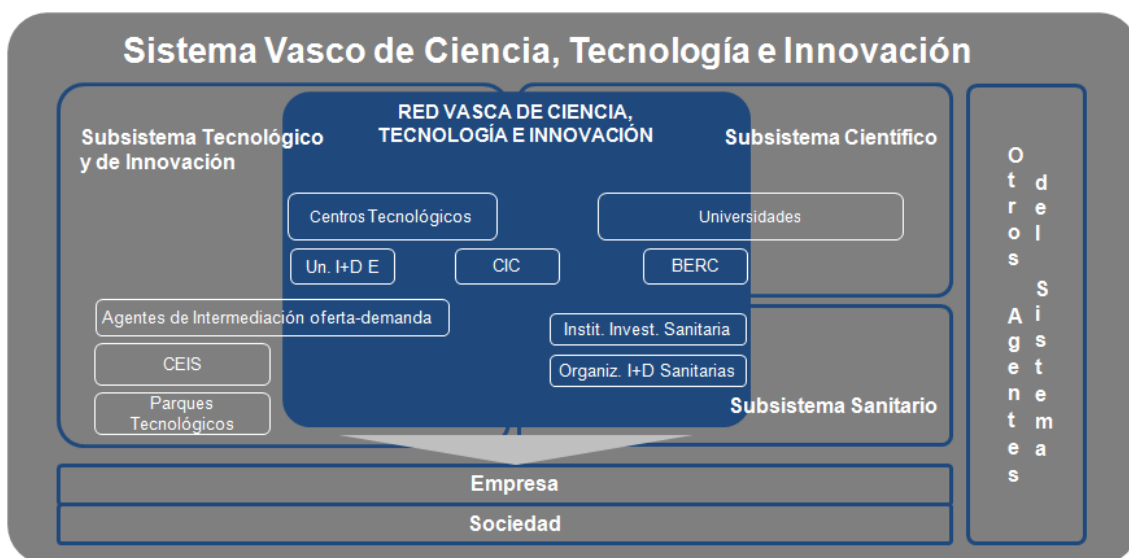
Sistema Vasco de Ciencia, Tecnología e Innovación

Subsistema Tecnológico y de Innovación

RED VASCA DE CIENCIA, TECNOLOGÍA E INNOVACIÓN

Subsistema Científico

Centros Tecnológicos

Universidades

Un. I+D E

CIC

BERC

Agentes de Intermediación oferta-demanda

Instit. Invest. Sanitaria

CEIS

Organiz. I+D Sanitarias

Parques Tecnológicos

Subsistema Sanitario

Empresa

Sociedad

Otros Agentes del Sistema